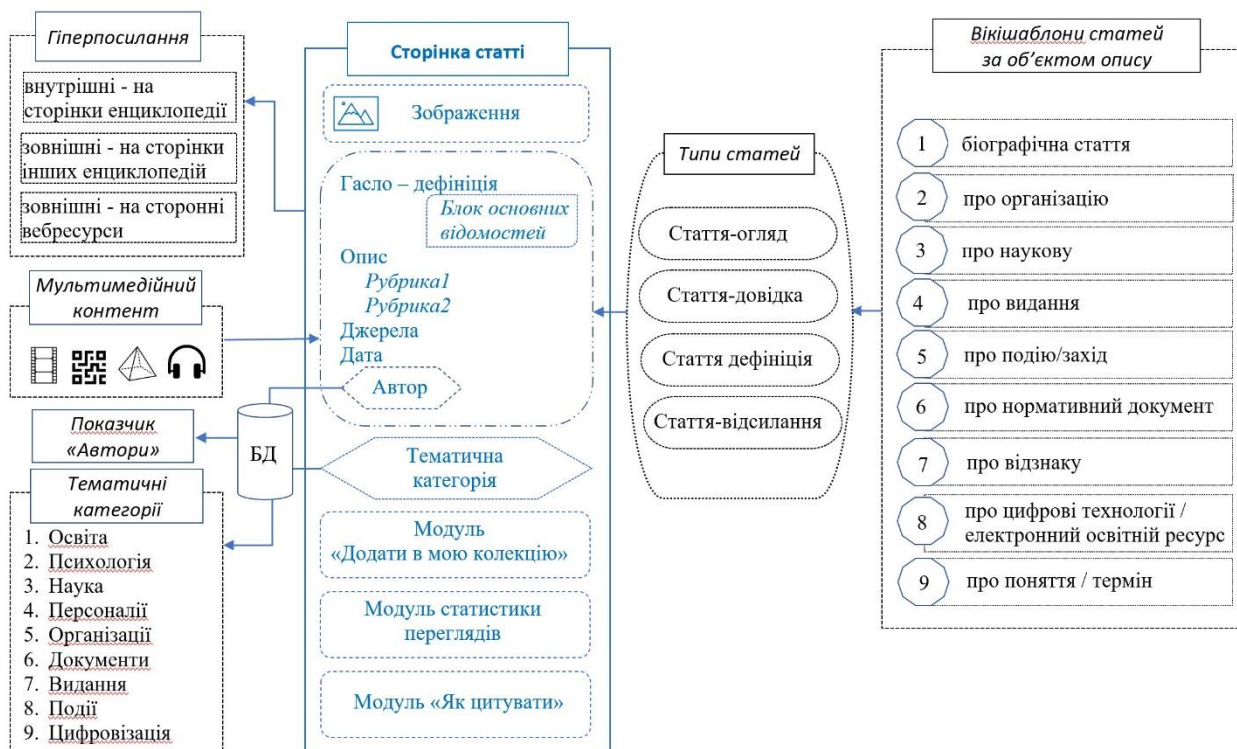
Гіперпосилання

внутрішні - на сторінки енциклопедії

зовнішні - на сторінки інших енциклопедій

зовнішні - на сторонні вебресурси

Мультимедійний контент

Показчик «Автори»

Тематичні категорії

1. Освіта
2. Психологія
3. Наука
4. Персоналії
5. Організації
6. Документи
7. Видання
8. Події
9. Цифровізація

Сторінка статті

Зображення

Гасло – дефініція

Блок основних відомостей

Опис

Рубрика1

Рубрика2

Джерела

Дата

Автор

БД

Тематична категорія

Модуль «Додати в мою колекцію»

Модуль статистики переглядів

Модуль «Як цитувати»

Типи статей

Стаття-огляд

Стаття-довідка

Стаття дефініція

Стаття-відсилання

Вікішаблони статей за об'єктом опису

1 біографічна стаття

2 про організацію

3 про наукову

4 про видання

5 про подію/захід

6 про нормативний документ

7 про відзнаку

8 про цифрові технології / електронний освітній ресурс

9 про поняття / термін